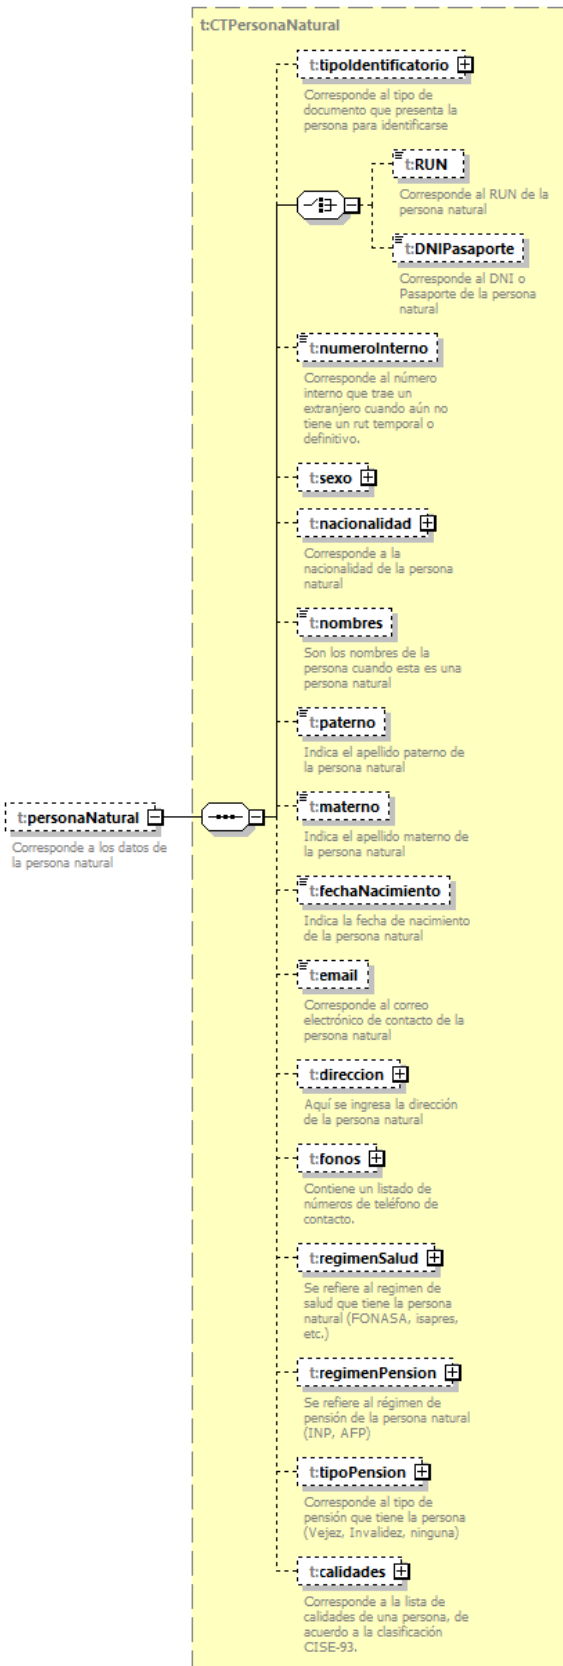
t:CTPersonaNatural

t:tipoIdentificatorio

Corresponde al tipo de documento que presenta la persona para identificarse

t:RUN

Corresponde al RUN de la persona natural

t:DNIPasaporte

Corresponde al DNI o Pasaporte de la persona natural

t:numeroInterno

Corresponde al número interno que trae un extranjero cuando aún no tiene un rut temporal o definitivo.

t:sexo

t:nacionalidad

Corresponde a la nacionalidad de la persona natural

t:nombres

Son los nombres de la persona cuando esta es una persona natural

t:paterno

Indica el apellido paterno de la persona natural

t:personaNatural

Corresponde a los datos de la persona natural

t:materno

Indica el apellido materno de la persona natural

t:fechaNacimiento

Indica la fecha de nacimiento de la persona natural

t:email

Corresponde al correo electrónico de contacto de la persona natural

t:direccion

Aquí se ingresa la dirección de la persona natural

t:fonos

Contiene un listado de números de teléfono de contacto.

t:regimenSalud

Se refiere al regimen de salud que tiene la persona natural (FONASA, isapres, etc.)

t:regimenPension

Se refiere al régimen de pensión de la persona natural (INP, AFP)

t:tipoPension

Corresponde al tipo de pensión que tiene la persona (Vejez, Invalidez, ninguna)

t:calidades

Corresponde a la lista de calidades de una persona, de acuerdo a la clasificación CISE-93.